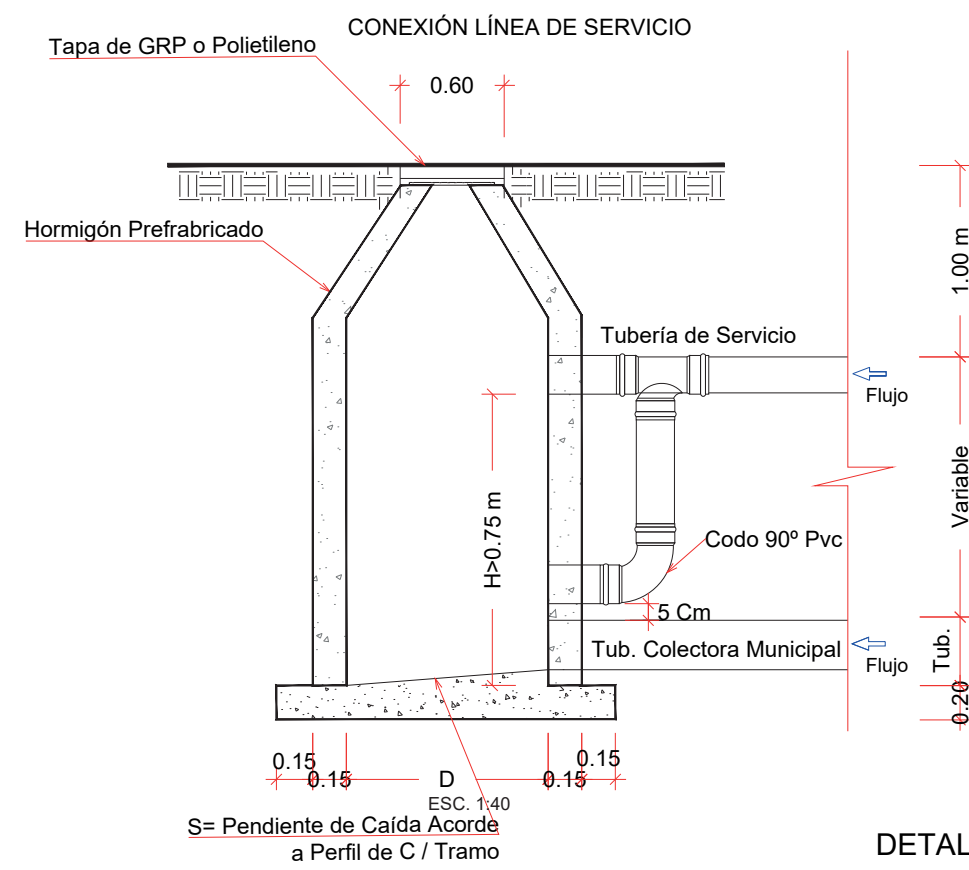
CONEXIÓN LÍNEA DE SERVICIO

Tapa de GRP o Polietileno

0.60

Hormigón Prefrabricado

1.00 m

Tubería de Servicio

Flujo

Variable

H>0.75 m

Codo 90º Pvc

5 Cm

Tub. Colectora Municipal

Flujo

Tub.

0.20

0.15

0.15

D

0.15

0.15

ESC. 1:40

S= Pendiente de Caída Acorde a Perfil de C / Tramo

DETAL